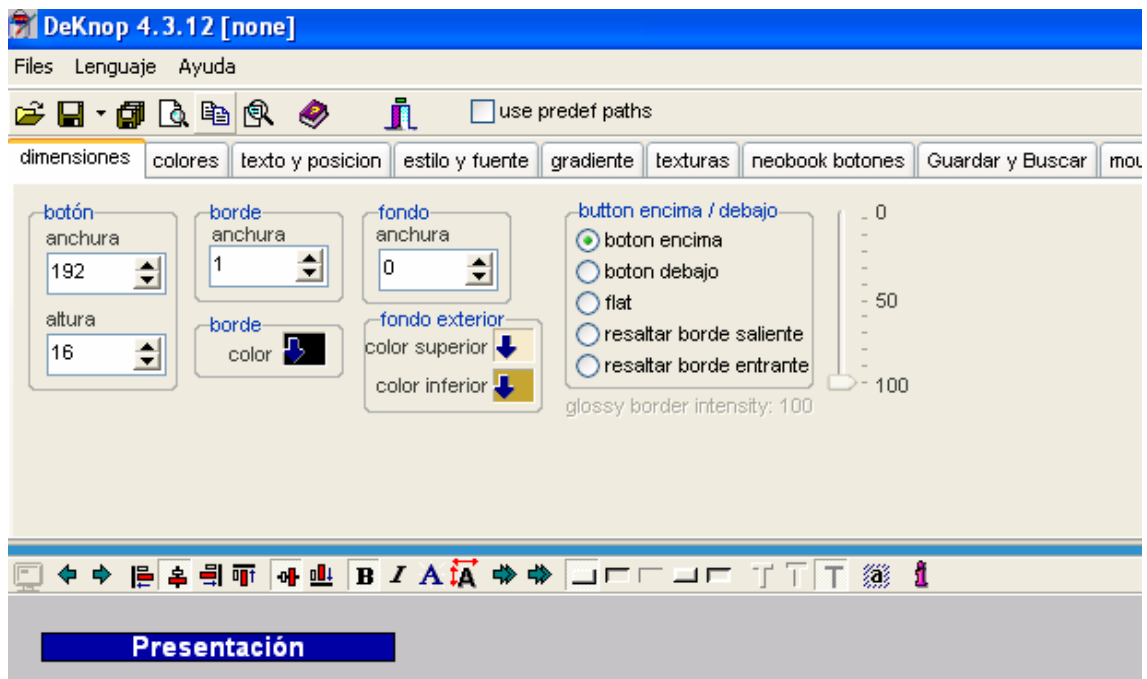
DeKnop 4.3.12 [none]

Files Lenguaje Ayuda

use predef paths

dimensiones | colores | texto y posicion | estilo y fuente | gradiente | texturas | neobook botones | Guardar y Buscar | mou

botón
anchura
192
altura
16

borde
anchura
1

borde
color

fondo
anchura
0

fondo exterior
color superior
color inferior

button encima / debajo
boton encima
boton debajo
flat
resaltar borde saliente
resaltar borde entrante

glossy border intensity: 100

0
50
100

Presentación